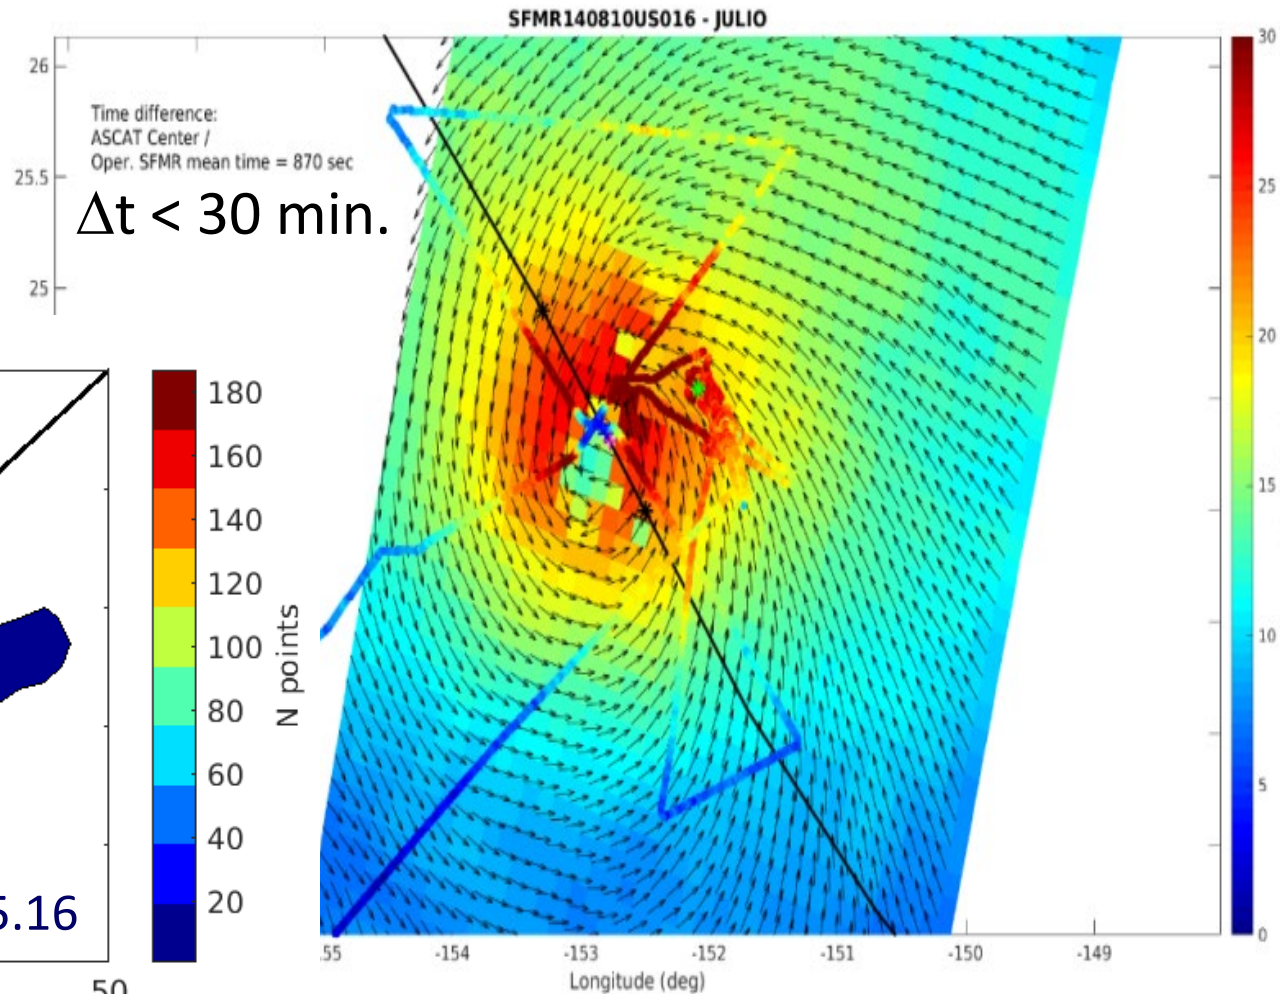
SFMR140810US016 - JULIO

26
25.5
25

Time difference:
ASCAT Center /
Oper. SFMR mean time = 870 sec

$\Delta t < 30$ min.

180
160
140
120
100
80
60
40
20
N points

5.16

50

55
-154
-153
-152
-151
-150
-149
Longitude (deg)

30
25
20
15
10
5
0